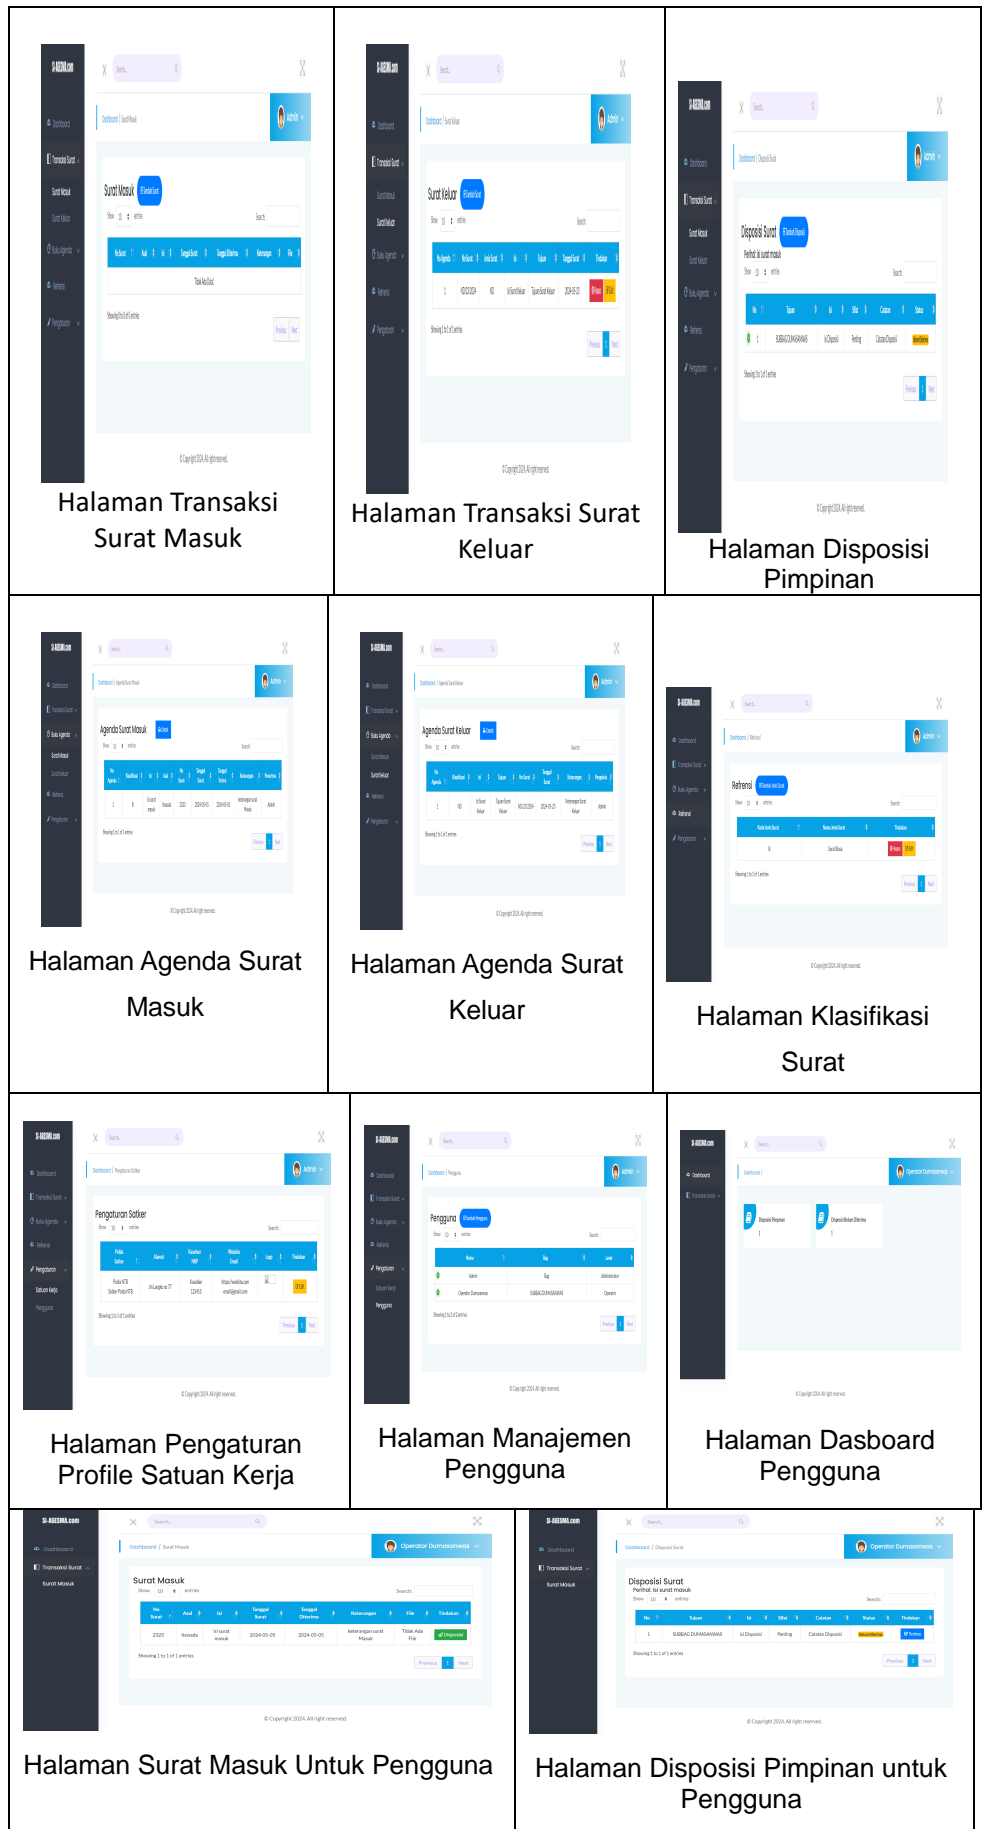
| Halaman Transaksi Surat Masuk | Halaman Transaksi Surat Keluar | Halaman Disposisi Pimpinan |
|---|---|---|
| Halaman Agenda Surat Masuk | Halaman Agenda Surat Keluar | Halaman Klasifikasi Surat |
| Halaman Pengaturan Profile Satuan Kerja | Halaman Manajemen Pengguna | Halaman Dasboard Pengguna |

| Halaman Surat Masuk Untuk Pengguna | Halaman Disposisi Pimpinan untuk Pengguna |
|---|---|